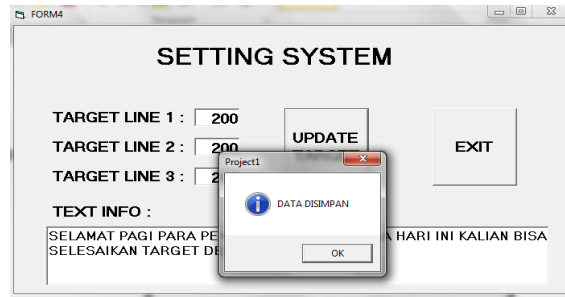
FORM4

SETTING SYSTEM

TARGET LINE 1 : 200

TARGET LINE 2 : 200

TARGET LINE 3 : 2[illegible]

UPDATE

EXIT

TEXT INFO :

SELAMAT PAGI PARA PE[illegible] A HARI INI KALIAN BISA SELESAIKAN TARGET DE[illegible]

Project1

DATA DISIMPAN

OK